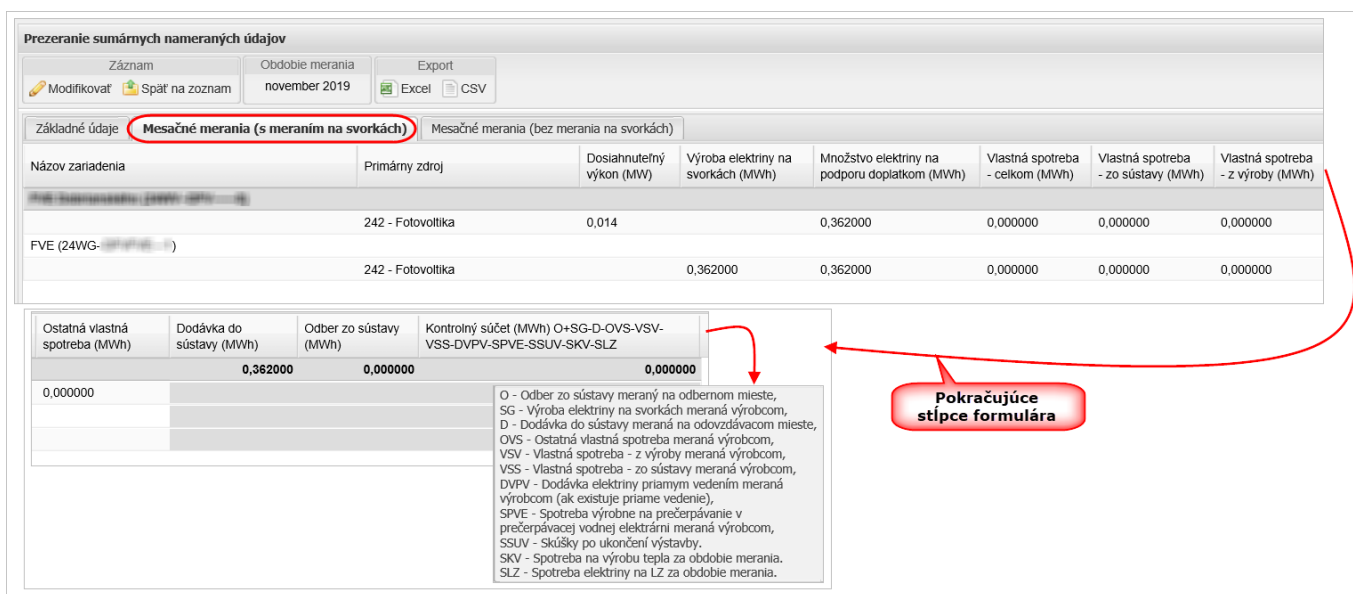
Prezeranie sumárnych nameraných údajov

Záznam
Modifikovať Späť na zoznam

Obdobie merania
november 2019

Export
Excel CSV

Základné údaje | Mesačné merania (s meraním na svorkách) | Mesačné merania (bez merania na svorkách)

| Názov zariadenia | Primárny zdroj | Dosiahnuteľný výkon (MW) | Výroba elektriny na svorkách (MWh) | Množstvo elektriny na podporu doplatkom (MWh) | Vlastná spotreba - celkom (MWh) | Vlastná spotreba - zo sústavy (MWh) | Vlastná spotreba - z výroby (MWh) |
|---|---|---|---|---|---|---|---|
| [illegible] | | | | | | | |
| | 242 - Fotovoltika | 0,014 | | 0,362000 | 0,000000 | 0,000000 | 0,000000 |
| FVE (24WG-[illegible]) | | | | | | | |
| | 242 - Fotovoltika | | 0,362000 | 0,362000 | 0,000000 | 0,000000 | 0,000000 |

| Ostatná vlastná spotreba (MWh) | Dodávka do sústavy (MWh) | Odber zo sústavy (MWh) | Kontrolný súčet (MWh) O+SG-D-OVS-VSV-VSS-DVPV-SPVE-SSUV-SKV-SLZ |
|---|---|---|---|
| | 0,362000 | 0,000000 | 0,000000 |
| 0,000000 | | | |

O - Odber zo sústavy meraný na odbernom mieste,
SG - Výroba elektriny na svorkách meraná výrobcom,
D - Dodávka do sústavy meraná na odovzdávacom mieste,
OVS - Ostatná vlastná spotreba meraná výrobcom,
VSV - Vlastná spotreba - z výroby meraná výrobcom,
VSS - Vlastná spotreba - zo sústavy meraná výrobcom,
DVPV - Dodávka elektriny priamym vedením meraná výrobcom (ak existuje priame vedenie),
SPVE - Spotreba výrobne na prečerpávanie v prečerpávacej vodnej elektrárni meraná výrobcom,
SSUV - Skúšky po ukončení výstavby.
SKV - Spotreba na výrobu tepla za obdobie merania.
SLZ - Spotreba elektriny na LZ za obdobie merania.

Pokračujúce stĺpce formulára